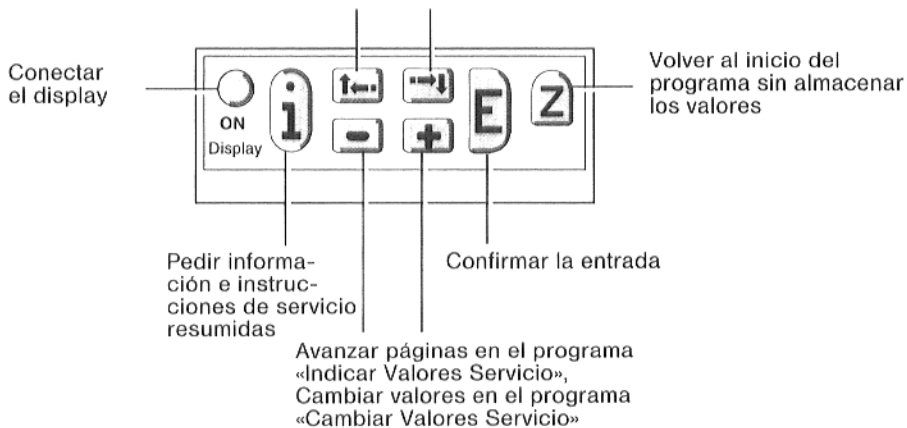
Conectar el display

ON
Display

i

E

Z

Volver al inicio del programa sin almacenar los valores

Pedir información e instrucciones de servicio resumidas

Confirmar la entrada

Avanzar páginas en el programa «Indicar Valores Servicio», Cambiar valores en el programa «Cambiar Valores Servicio»